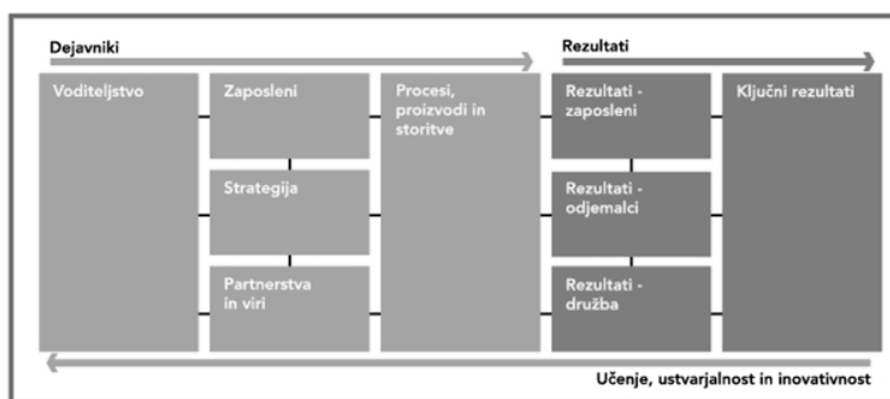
Dejavniki

Rezultati

Voditeljstvo

Zaposleni

Strategija

Partnerstva in viri

Procesi, proizvodi in storitve

Rezultati - zaposleni

Rezultati - odjemalci

Rezultati - družba

Ključni rezultati

Učenje, ustvarjalnost in inovativnost